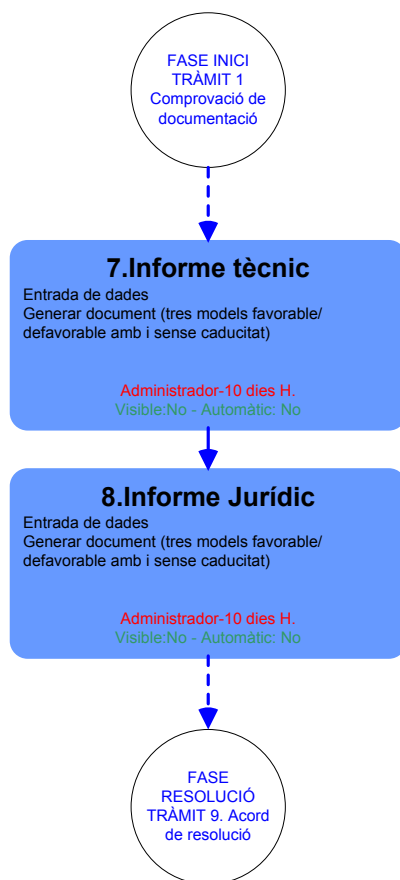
FASE INICI
TRÀMIT 1
Comprovació de documentació

7.Informe tècnic
Entrada de dades
Generar document (tres models favorable/ defavorable amb i sense caducitat)

Administrador-10 dies H.
Visible:No - Automàtic: No

8.Informe Jurídic
Entrada de dades
Generar document (tres models favorable/ defavorable amb i sense caducitat)

Administrador-10 dies H.
Visible:No - Automàtic: No

FASE
RESOLUCIÓ
TRÀMIT 9. Acord de resolució